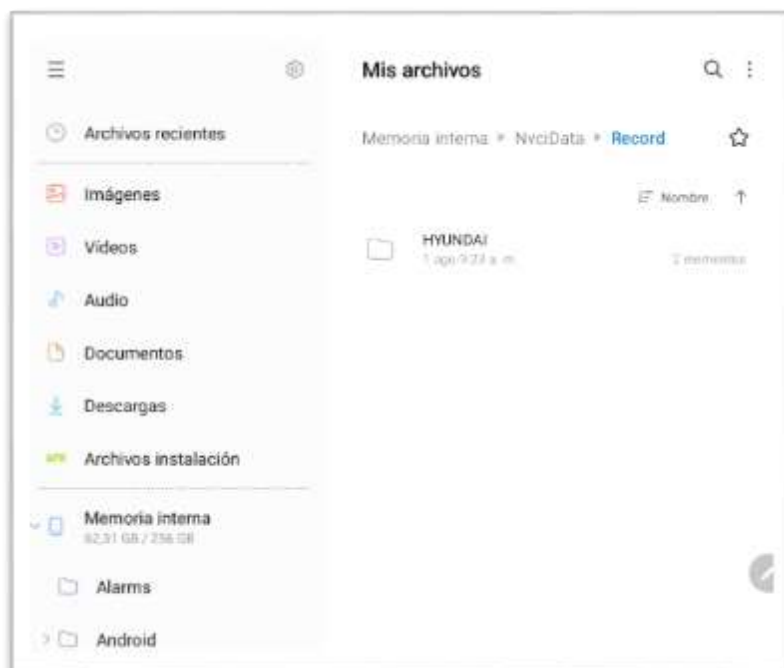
Archivos recientes

Imágenes

Videos

Audio

Documentos

Descargas

APK Archivos instalación

Memoria interna
62,31 GB / 256 GB

Alarms

Android

Mis archivos

Memoria interna > NvciData > Record

Nombre

HYUNDAI
1 ago 9:23 a. m.

2 elementos